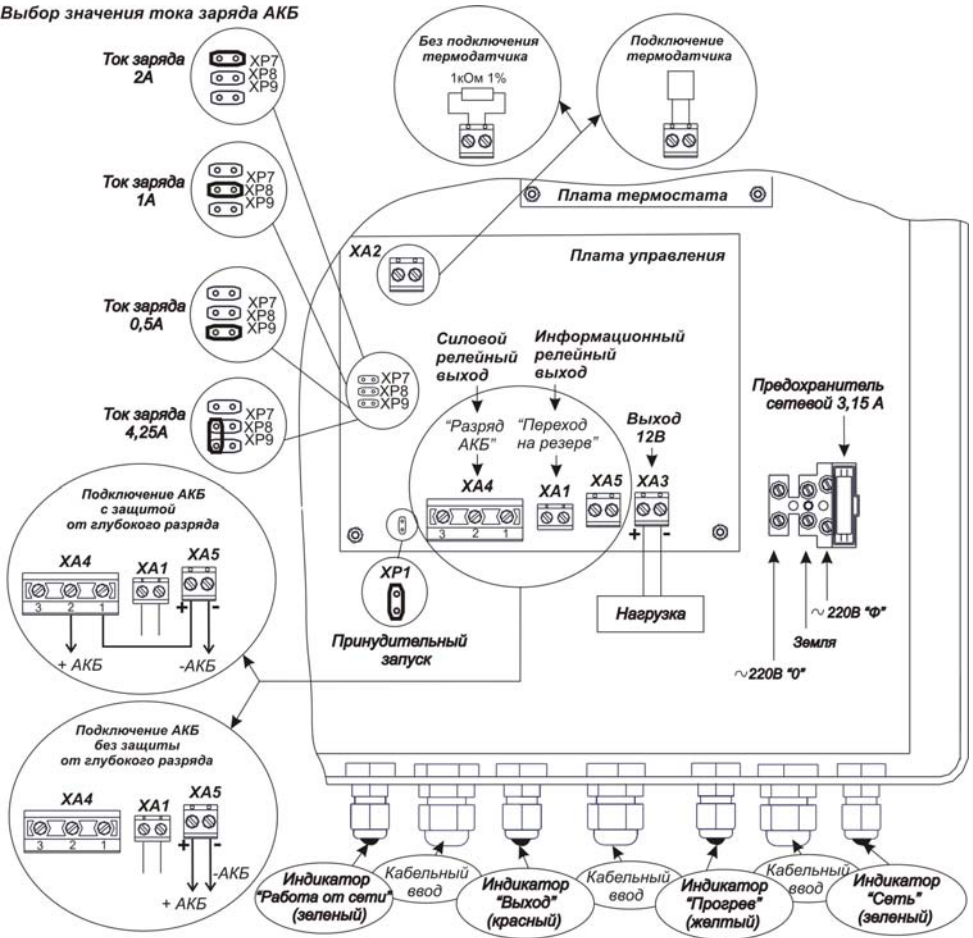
Выбор значения тока заряда АКБ

Ток заряда 2А
XP7
XP8
XP9

Ток заряда 1А
XP7
XP8
XP9

Ток заряда 0,5А
XP7
XP8
XP9

Ток заряда 4,25А
XP7
XP8
XP9

Без подключения термодатчика
1кОм 1%

Подключение термодатчика

Плата термостата

XA2

Плата управления

XP7
XP8
XP9

Силовой релейный выход

Информационный релейный выход

"Разряд АКБ"

"Переход на резере"

Выход 12В

XA4
3 2 1

XA1

XA5

XA3

+ -

Предохранитель сетевой 3,15 А

XP1

Принудительный запуск

Нагрузка

~220В "Ф"

Земля

~220В "0"

Подключение АКБ с защитой от глубокого разряда

XA4
3 2 1
XA1
XA5
+ -
+ АКБ
-АКБ

Подключение АКБ без защиты от глубокого разряда

XA4
3 2 1
XA1
XA5
+ -
-АКБ
+ АКБ

Индикатор "Работа от сети" (зеленый)

Кабельный ввод

Индикатор "Выход" (красный)

Кабельный ввод

Индикатор "Прогрев" (желтый)

Кабельный ввод

Индикатор "Сеть" (зеленый)